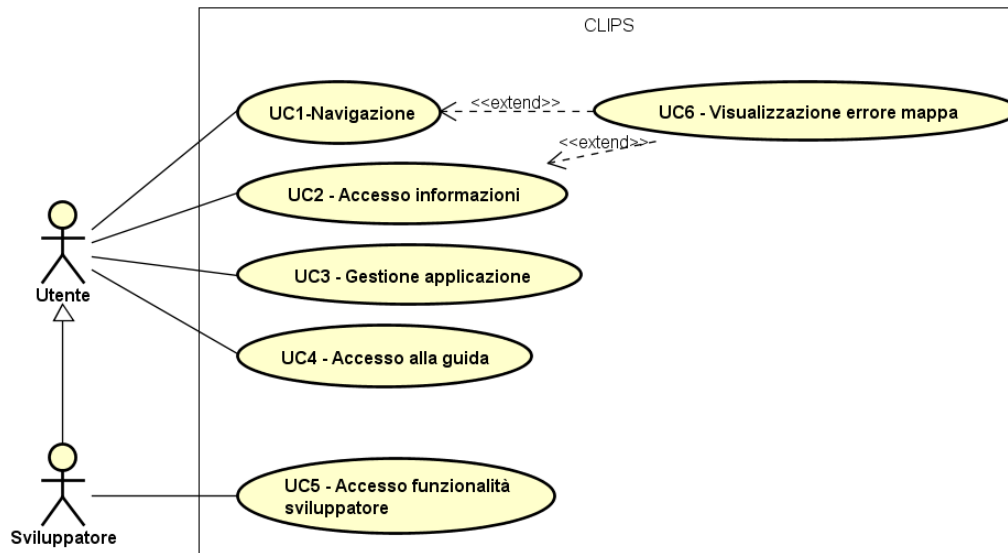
CLIPS

UC1-Navigazione

<<extend>>

UC6 - Visualizzazione errore mappa

<<extend>>

UC2 - Accesso informazioni

UC3 - Gestione applicazione

UC4 - Accesso alla guida

UC5 - Accesso funzionalità sviluppatore

Utente

Sviluppatore